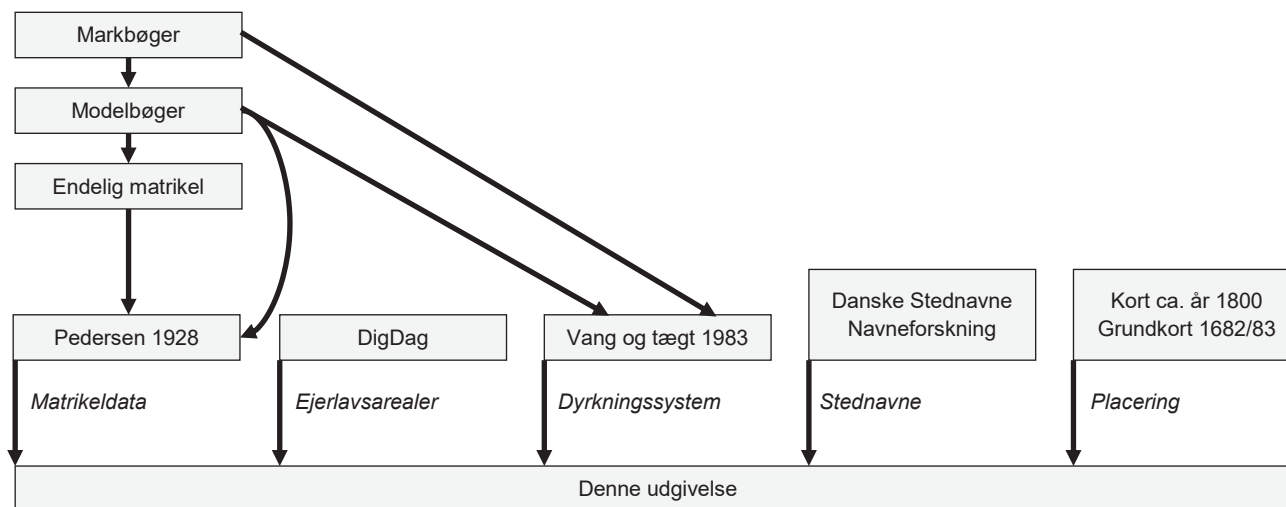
Markbøger

Modelbøger

Endelig matrikel

Pedersen 1928

DigDag

Vang og tægt 1983

Danske Stednavne
Navneforskning

Kort ca. år 1800
Grundkort 1682/83

Matrikeldata

Ejerlavsarealer

Dyrkningssystem

Stednavne

Placering

Denne udgivelse